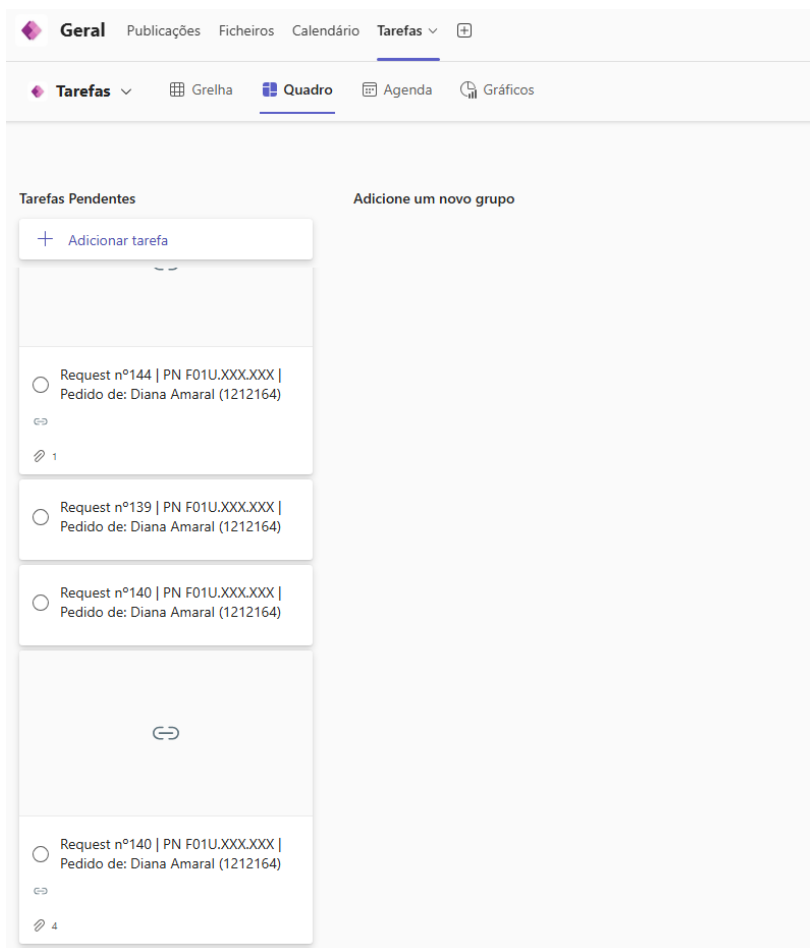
Geral Publicações Ficheiros Calendário Tarefas

Tarefas Grelha Quadro Agenda Gráficos

Tarefas Pendentes

Adicione um novo grupo

+ Adicionar tarefa

Request nº144 | PN F01U.XXX.XXX | Pedido de: Diana Amaral (1212164)

1

Request nº139 | PN F01U.XXX.XXX | Pedido de: Diana Amaral (1212164)

Request nº140 | PN F01U.XXX.XXX | Pedido de: Diana Amaral (1212164)

Request nº140 | PN F01U.XXX.XXX | Pedido de: Diana Amaral (1212164)

4